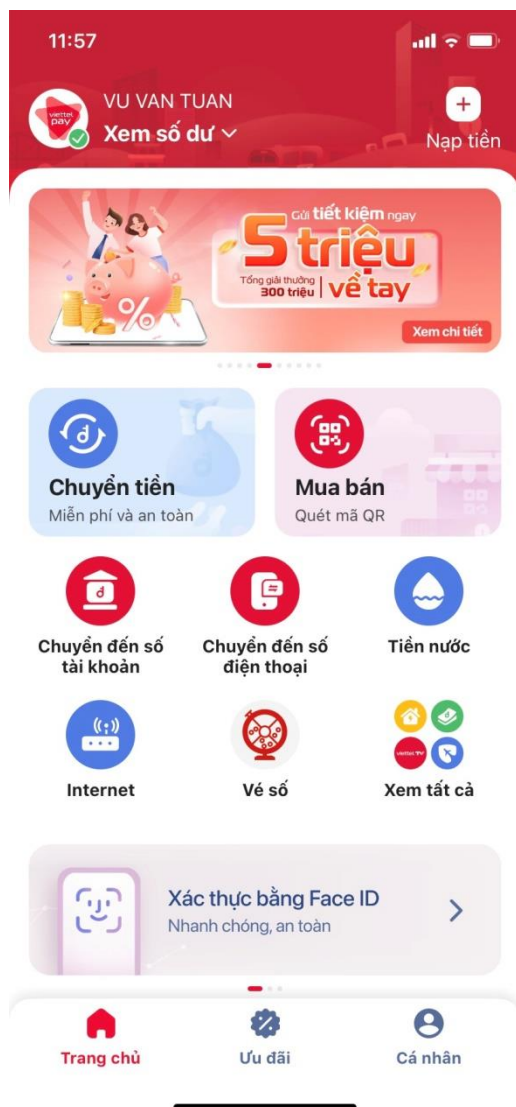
11:57

viettel pay

VU VAN TUAN

Xem số dư

Nạp tiền

Gửi tiết kiệm ngay

5 triệu

Tổng giải thưởng 300 triệu

về tay

Xem chi tiết

Chuyển tiền
Miễn phí và an toàn

Mua bán
Quét mã QR

Chuyển đến số tài khoản

Chuyển đến số điện thoại

Tiền nước

Internet

Vé số

Xem tất cả

Xác thực bằng Face ID
Nhanh chóng, an toàn

Trang chủ

Ưu đãi

Cá nhân